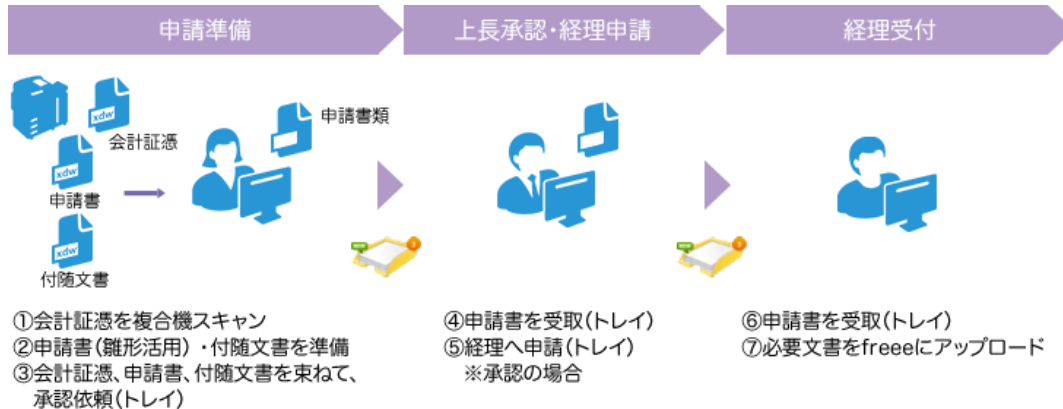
申請準備

上長承認･経理申請

経理受付

xdw
会計証憑

xdw
申請書

xdw
付随文書

申請書類

①会計証憑を複合機スキャン
②申請書（雛形活用）・付随文書を準備
③会計証憑、申請書、付随文書を束ねて、承認依頼（トレイ）

④申請書を受取（トレイ）
⑤経理へ申請（トレイ）
※承認の場合

⑥申請書を受取（トレイ）
⑦必要文書をfreeeにアップロード